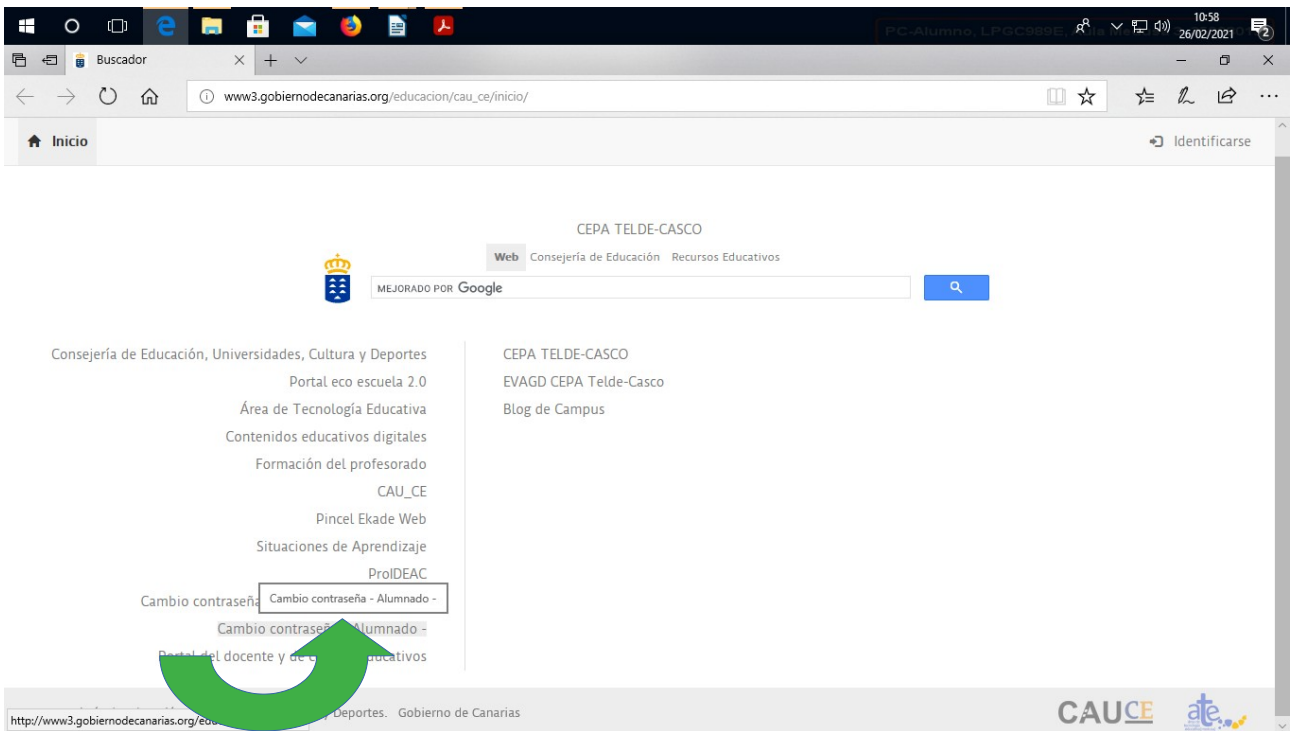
PC-Alumno, LPGC989E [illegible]

10:58
26/02/2021

2

Buscador

www3.gobiernodecanarias.org/educacion/cau_ce/inicio/

Inicio

Identificarse

CEPA TELDE-CASCO

Web Consejería de Educación Recursos Educativos

MEJORADO POR Google

Consejería de Educación, Universidades, Cultura y Deportes
Portal eco escuela 2.0
Área de Tecnología Educativa
Contenidos educativos digitales
Formación del profesorado
CAU_CE
Pincel Ekade Web
Situaciones de Aprendizaje
ProIDEAC
Cambio contraseña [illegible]
Cambio contraseña - Alumnado -
Cambio contraseñ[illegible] Alumnado -
Portal del docente y de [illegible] educativos

CEPA TELDE-CASCO
EVAGD CEPA Telde-Casco
Blog de Campus

http://www3.gobiernodecanarias.org/edu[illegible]

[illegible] y Deportes. Gobierno de Canarias

CAUCE

ate